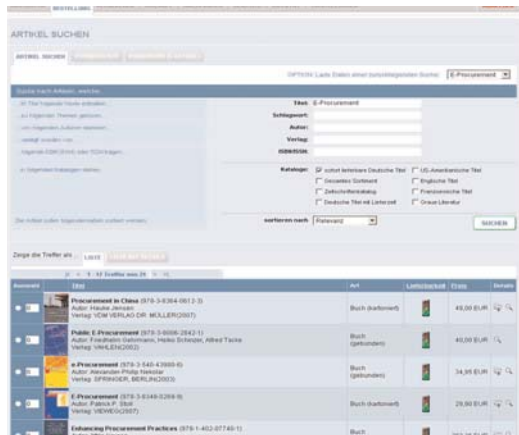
BESTELLUNG

ARTIKEL SUCHEN

ARTIKEL SUCHEN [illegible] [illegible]

OPTION: Lade Daten einer zurückliegenden Suche: E-Procurement

Suche nach Artikeln, welche...

...im Titel folgende Worte enthalten... Titel: E-Procurement
...zu folgenden Themen gehören... Schlagwort:
...von folgenden Autoren stammen... Autor:
...verlegt wurden von... Verlag:
...folgende ISBN besitzen... ISBN/ISSN:

...in folgenden Katalogen stehen: Kataloge:
sofort lieferbare Deutsche Titel
Gesamtes Sortiment
Zeitschriftenkatalog
Deutsche Titel mit Lieferzeit
US-Amerikanische Titel
Englische Titel
Französische Titel
Graue Literatur

Die Artikel sollen folgendermaßen sortiert werden: sortieren nach Relevanz

SUCHEN

Zeige die Treffer als: LISTE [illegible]

1 - 10 Treffer von 20

| Auswahl | Titel | Art | Lieferbarkeit | Preis | Details |
|---|---|---|---|---|---|
| | Procurement in China (978-3-8364-0612-3) Autor: Hauke Jensen Verlag: VDM VERLAG DR. MÜLLER(2007) | Buch (kartoniert) | | 49,00 EUR | |
| | Public E-Procurement (978-3-8006-2842-1) Autor: Friedhelm Gehrmann, Heiko Schinzer, Alfred Tacke Verlag: VAHLEN(2002) | Buch (gebunden) | | 40,00 EUR | |
| | e-Procurement (978-3-540-43999-6) Autor: Alexander-Philip Nekolar Verlag: SPRINGER, BERLIN(2003) | Buch (gebunden) | | 34,95 EUR | |
| | E-Procurement (978-3-8348-0269-9) Autor: Patrick P. Stoll Verlag: VIEWEG(2007) | Buch (kartoniert) | | 29,90 EUR | |
| | Enhancing Procurement Practices (978-1-402-07740-1) | Buch | | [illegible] | |